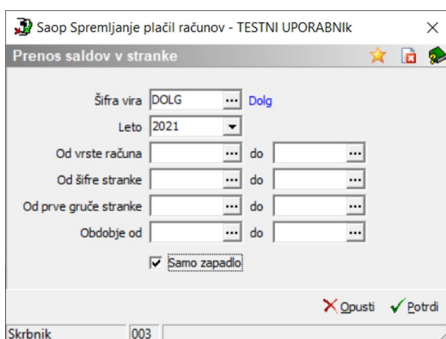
Saop Spremljanje plačil računov - TESTNI UPORABNIk

Prenos saldov v stranke

Šifra vira DOLG ... Dolg

Leto 2021

Od vrste računa ... do ...

Od šifre stranke ... do ...

Od prve gruče stranke ... do ...

Obdobje od ... do ...

Samo zapadlo

Opusti Potrdi

Skrbnik 003